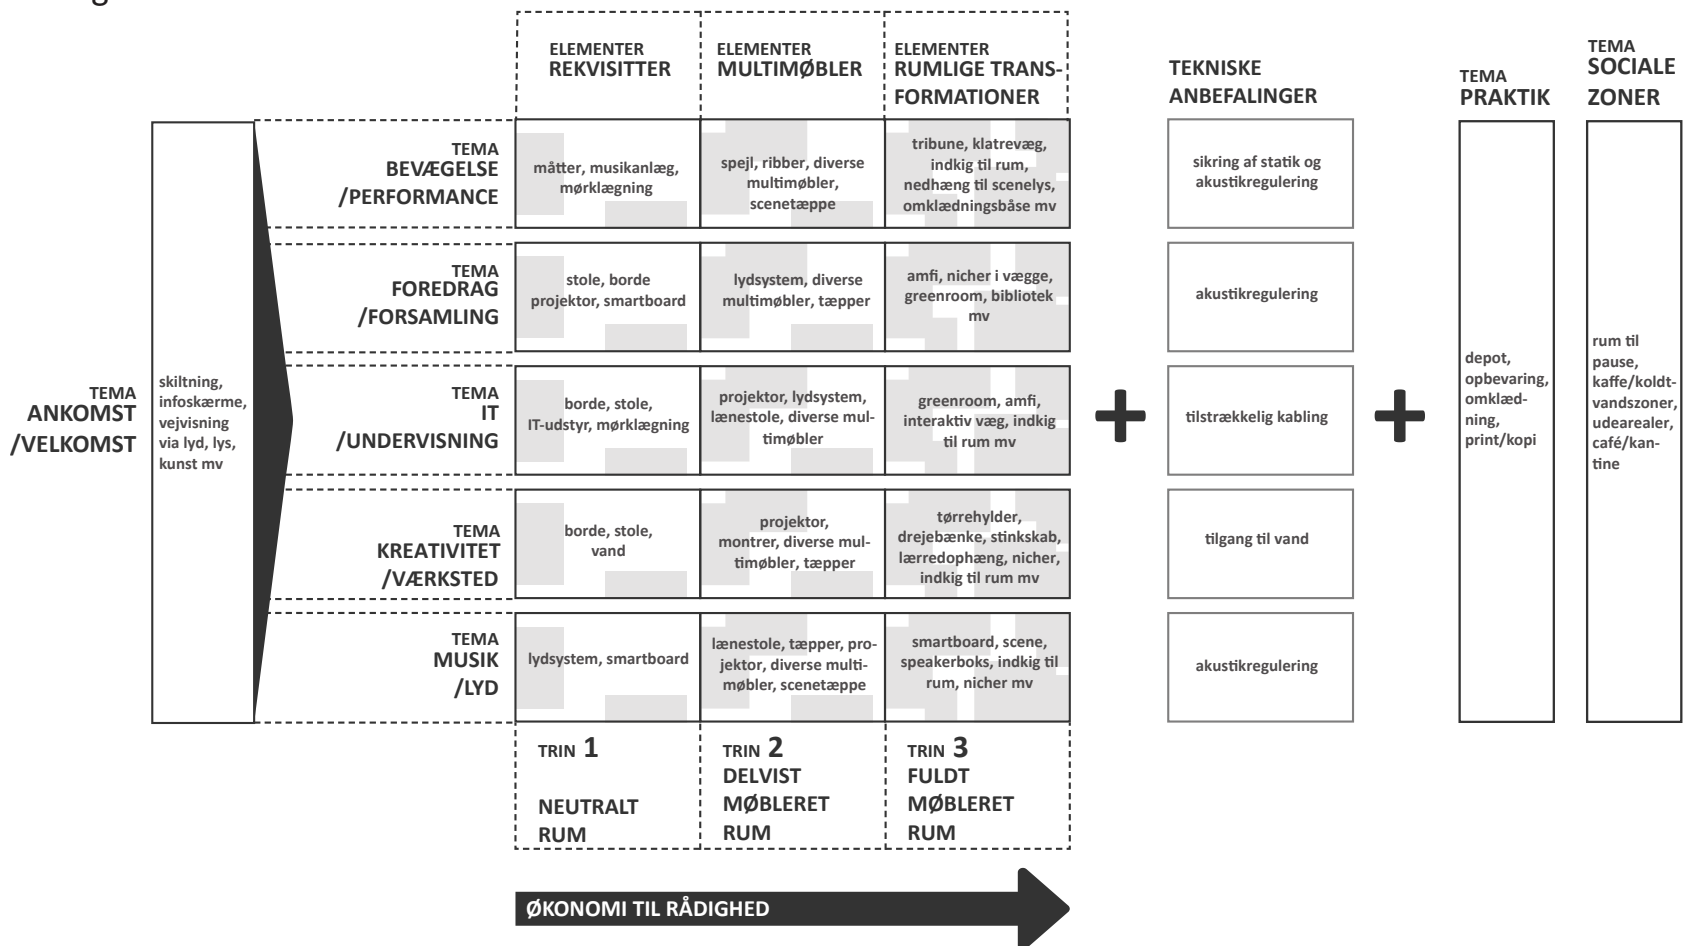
| | ELEMENTER REKVISITTER | ELEMENTER MULTIMØBLER | ELEMENTER RUMLIGE TRANSFORMATIONER |
|---|---|---|---|
| TEMA BEVÆGELSE /PERFORMANCE | måtter, musikanlæg, mørklægning | spejl, ribber, diverse multimøbler, scenetæppe | tribune, klatrevæg, indkig til rum, nedhæng til scenelys, omklædningsbåse mv |
| TEMA FOREDRAG /FORSAMLING | stole, borde projektor, smartboard | lydsystem, diverse multimøbler, tæpper | amfi, nicher i vægge, greenroom, bibliotek mv |
| TEMA IT /UNDERVISNING | borde, stole, IT-udstyr, mørklægning | projektor, lydsystem, lænestole, diverse multimøbler | greenroom, amfi, interaktiv væg, indkig til rum mv |
| TEMA KREATIVITET /VÆRKSTED | borde, stole, vand | projektor, montrer, diverse multimøbler, tæpper | tørrehylder, drejebænke, stinkskab, lærredophæng, nicher, indkig til rum mv |
| TEMA MUSIK /LYD | lydsystem, smartboard | lænestole, tæpper, projektor, diverse multimøbler, scenetæppe | smartboard, scene, speakerboks, indkig til rum, nicher mv |
| | TRIN 1 NEUTRALT RUM | TRIN 2 DELVIST MØBLERET RUM | TRIN 3 FULDT MØBLERET RUM |

TEMA ANKOMST /VELKOMST

skiltning, infoskærme, vejvisning via lyd, lys, kunst mv

+

TEKNISKE ANBEFALINGER

sikring af statik og akustikregulering

akustikregulering

tilstrækkelig kabling

tilgang til vand

akustikregulering

+

TEMA PRAKTIK

depot, opbevaring, omklædning, print/kopi

TEMA SOCIALE ZONER

rum til pause, kaffe/koldtvandszoner, udearealer, café/kantine

ØKONOMI TIL RÅDIGHED